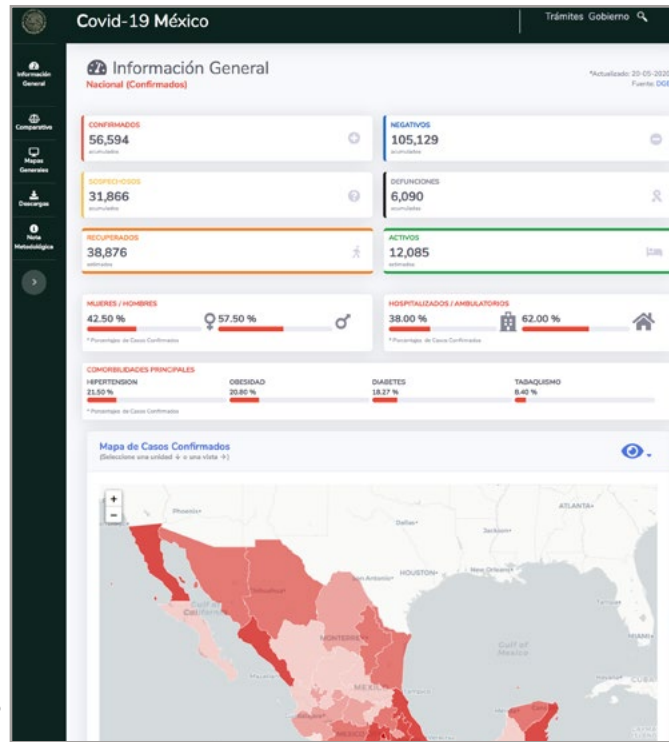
Covid-19 México

Trámites Gobierno

Información General

Comparativo

Mapas Generales

Descargas

Nota Metodológica

Información General
Nacional (Confirmados)

*Actualizado: 20-05-2020
Fuente: DGE

CONFIRMADOS
56,594
acumulados

NEGATIVOS
105,129
acumulados

SOSPECHOSOS
31,866
acumulados

DEFUNCIONES
6,090
acumulados

RECUPERADOS
38,876
estimados

ACTIVOS
12,085
estimados

MUJERES / HOMBRES
42.50 %
57.50 %
* Porcentajes de Casos Confirmados

HOSPITALIZADOS / AMBULATORIOS
38.00 %
62.00 %
* Porcentajes de Casos Confirmados

COMORBILIDADES PRINCIPALES
HIPERTENSION
21.50 %
OBESIDAD
20.80 %
DIABETES
18.27 %
TABAQUISMO
8.40 %
* Porcentajes de Casos Confirmados

Mapa de Casos Confirmados
(Seleccione una unidad ↓ o una vista →)

+
−

Phoenix
Dallas
ATLANTA
Jackson
HOUSTON
New Orleans
San Antonio
Chihuahua
Gulf of California
MONTERREY
Gulf of Mexico
MEXICO